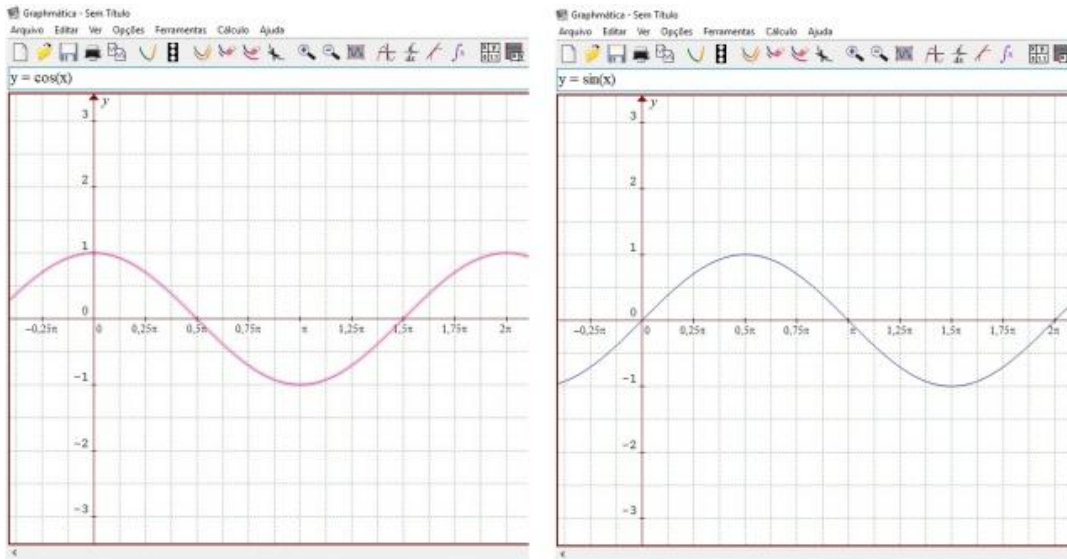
Graphmática - Sem Título
Arquivo Editar Ver Opções Ferramentas Cálculo Ajuda

y = cos(x)

y
3
2
1
0
-0,25π 0 0,25π 0,5π 0,75π π 1,25π 1,5π 1,75π 2π
-1
-2
-3

Graphmática - Sem Título
Arquivo Editar Ver Opções Ferramentas Cálculo Ajuda

y = sin(x)

y
3
2
1
0
-0,25π 0 0,25π 0,5π 0,75π π 1,25π 1,5π 1,75π 2π
-1
-2
-3